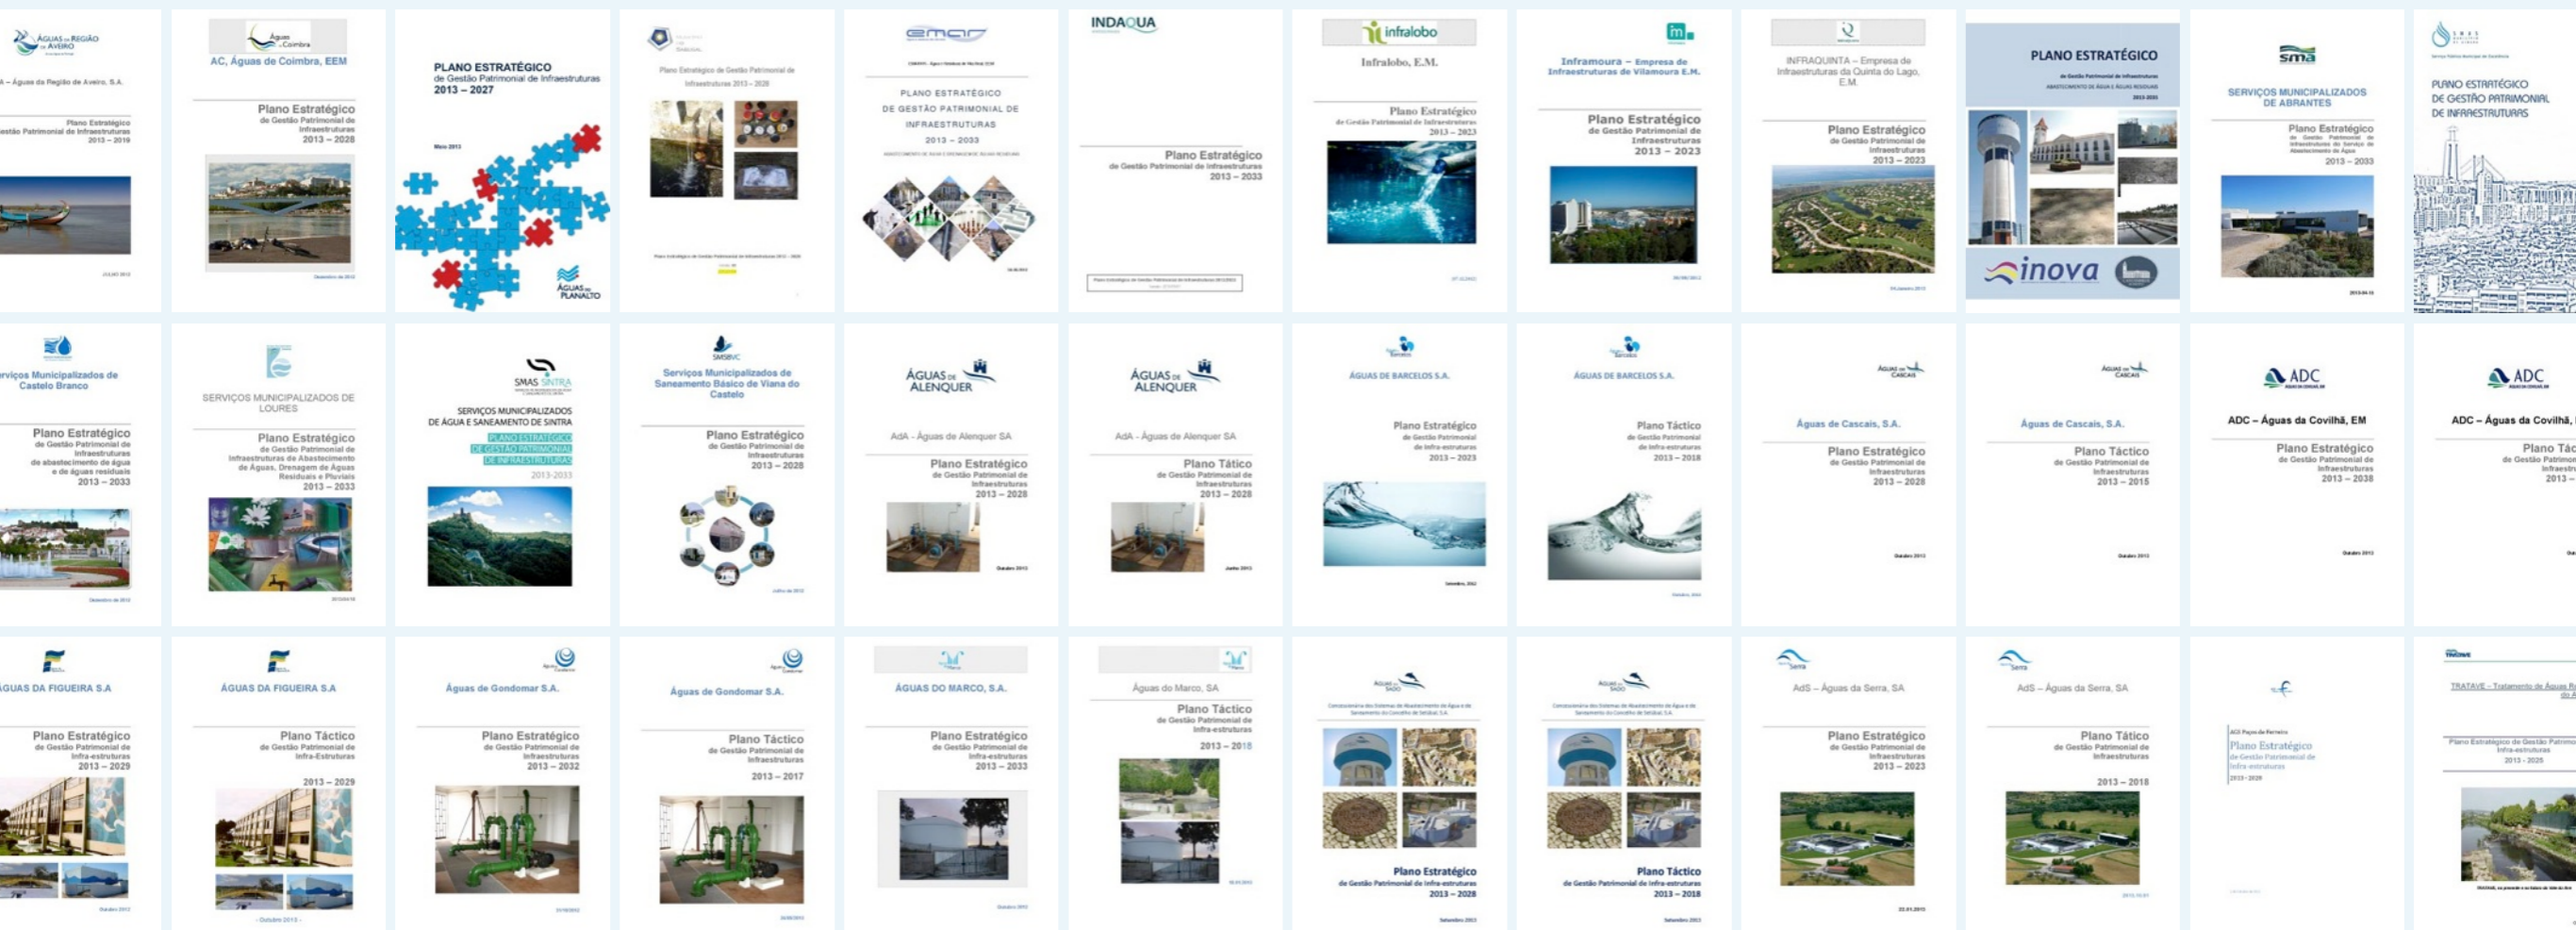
ÁGUAS DA REGIÃO DE AVEIRO

A – Águas da Região de Aveiro, S.A.

Plano Estratégico de Gestão Patrimonial de Infraestruturas 2013 – 2019

JULHO 2013

Águas de Coimbra

AC, Águas de Coimbra, EEM

Plano Estratégico de Gestão Patrimonial de Infraestruturas 2013 – 2028

Dezembro de 2012

PLANO ESTRATÉGICO de Gestão Patrimonial de Infraestruturas 2013 – 2027

Maio 2013

ÁGUAS DO PLANALTO

Plano Estratégico de Gestão Patrimonial de Infraestruturas 2013 – 2028

emar

PLANO ESTRATÉGICO DE GESTÃO PATRIMONIAL DE INFRAESTRUTURAS 2013 – 2033

INDAQUA

Plano Estratégico de Gestão Patrimonial de Infraestruturas 2013 – 2033

infralobo

Infralobo, E.M.

Plano Estratégico de Gestão Patrimonial de Infraestruturas 2013 – 2023

Inframoura – Empresa de Infraestruturas de Vilamoura E.M.

Plano Estratégico de Gestão Patrimonial de Infraestruturas 2013 – 2023

INFRAQUINTA – Empresa de Infraestruturas da Quinta do Lago, E.M.

Plano Estratégico de Gestão Patrimonial de Infraestruturas 2013 – 2023

PLANO ESTRATÉGICO de Gestão Patrimonial de Infraestruturas

inova

sma

SERVIÇOS MUNICIPALIZADOS DE ABRANTES

Plano Estratégico de Gestão Patrimonial de Infraestruturas do Serviço de Abastecimento de Água 2013 – 2033

SMAS

PLANO ESTRATÉGICO DE GESTÃO PATRIMONIAL DE INFRAESTRUTURAS

rviços Municipalizados de Castelo Branco

Plano Estratégico de Gestão Patrimonial de Infraestruturas de abastecimento de água e de águas residuais 2013 – 2033

Dezembro de 2012

SERVIÇOS MUNICIPALIZADOS DE LOURES

Plano Estratégico de Gestão Patrimonial de Infraestruturas de Abastecimento de Águas, Drenagem de Águas Residuais e Pluviais 2013 – 2033

SMAS SINTRA

SERVIÇOS MUNICIPALIZADOS DE ÁGUA E SANEAMENTO DE SINTRA

PLANO ESTRATÉGICO DE GESTÃO PATRIMONIAL DE INFRAESTRUTURAS

2013-2033

SMSBVC

Serviços Municipalizados de Saneamento Básico de Viana do Castelo

Plano Estratégico de Gestão Patrimonial de Infraestruturas 2013 – 2028

ÁGUAS DE ALENQUER

AdA - Águas de Alenquer SA

Plano Estratégico de Gestão Patrimonial de Infraestruturas 2013 – 2028

ÁGUAS DE ALENQUER

AdA - Águas de Alenquer SA

Plano Tático de Gestão Patrimonial de Infraestruturas 2013 – 2028

ÁGUAS DE BARCELOS S.A.

Plano Estratégico de Gestão Patrimonial de Infra-estruturas 2013 – 2023

ÁGUAS DE BARCELOS S.A.

Plano Táctico de Gestão Patrimonial de Infra-estruturas 2013 – 2018

Águas de Cascais

Águas de Cascais, S.A.

Plano Estratégico de Gestão Patrimonial de Infraestruturas 2013 – 2028

Águas de Cascais

Águas de Cascais, S.A.

Plano Táctico de Gestão Patrimonial de Infraestruturas 2013 – 2015

ADC

ADC – Águas da Covilhã, EM

Plano Estratégico de Gestão Patrimonial de Infraestruturas 2013 – 2038

ADC

ADC – Águas da Covilhã, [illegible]

Plano Tác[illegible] de Gestão Patrim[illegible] Infraestr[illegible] 2013 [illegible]

ÁGUAS DA FIGUEIRA S.A

Plano Estratégico de Gestão Patrimonial de Infra-estruturas 2013 – 2029

ÁGUAS DA FIGUEIRA S.A

Plano Táctico de Gestão Patrimonial de Infra-Estruturas 2013 – 2029

Águas de Gondomar S.A.

Plano Estratégico de Gestão Patrimonial de Infraestruturas 2013 – 2032

Águas de Gondomar S.A.

Plano Táctico de Gestão Patrimonial de Infraestruturas 2013 – 2017

ÁGUAS DO MARCO, S.A.

Plano Estratégico de Gestão Patrimonial de Infra-estruturas 2013 – 2033

Águas do Marco, SA

Plano Táctico de Gestão Patrimonial de Infra-estruturas 2013 – 2018

Águas do Sado

Plano Estratégico de Gestão Patrimonial de Infra-estruturas 2013 – 2028

Águas do Sado

Plano Táctico de Gestão Patrimonial de Infra-estruturas 2013 – 2018

Serra

AdS – Águas da Serra, SA

Plano Estratégico de Gestão Patrimonial de Infraestruturas 2013 – 2023

Serra

AdS – Águas da Serra, SA

Plano Tático de Gestão Patrimonial de Infraestruturas 2013 – 2018

Plano Estratégico de Gestão Patrimonial de Infra-estruturas

TRATAVE - Tratamento de Águas R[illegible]

Plano Estratégico de Gestão Patrim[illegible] Infra-estruturas 2013 - 2025